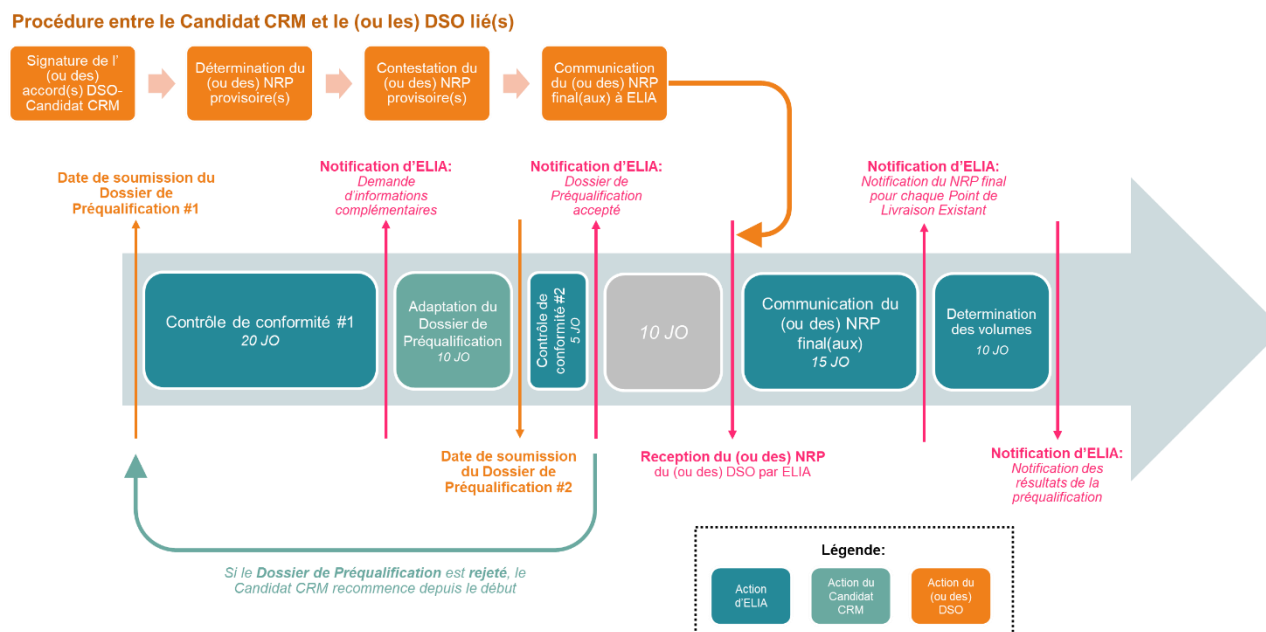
Procédure entre le Candidat CRM et le (ou les) DSO lié(s)

Signature de l' (ou des) accord(s) DSO-Candidat CRM

Détermination du (ou des) NRP provisoire(s)

Contestation du (ou des) NRP provisoire(s)

Communication du (ou des) NRP final(aux) à ELIA

Date de soumission du Dossier de Préqualification #1

Notification d'ELIA: Demande d'informations complémentaires

Notification d'ELIA: Dossier de Préqualification accepté

Notification d'ELIA: Notification du NRP final pour chaque Point de Livraison Existant

Contrôle de conformité #1 20 JO

Adaptation du Dossier de Préqualification 10 JO

Contrôle de conformité #2 5 JO

10 JO

Communication du (ou des) NRP final(aux) 15 JO

Determination des volumes 10 JO

Date de soumission du Dossier de Préqualification #2

Reception du (ou des) NRP du (ou des) DSO par ELIA

Notification d'ELIA: Notification des résultats de la préqualification

Si le Dossier de Préqualification est rejeté, le Candidat CRM recommence depuis le début

Légende:

Action d'ELIA

Action du Candidat CRM

Action du (ou des) DSO